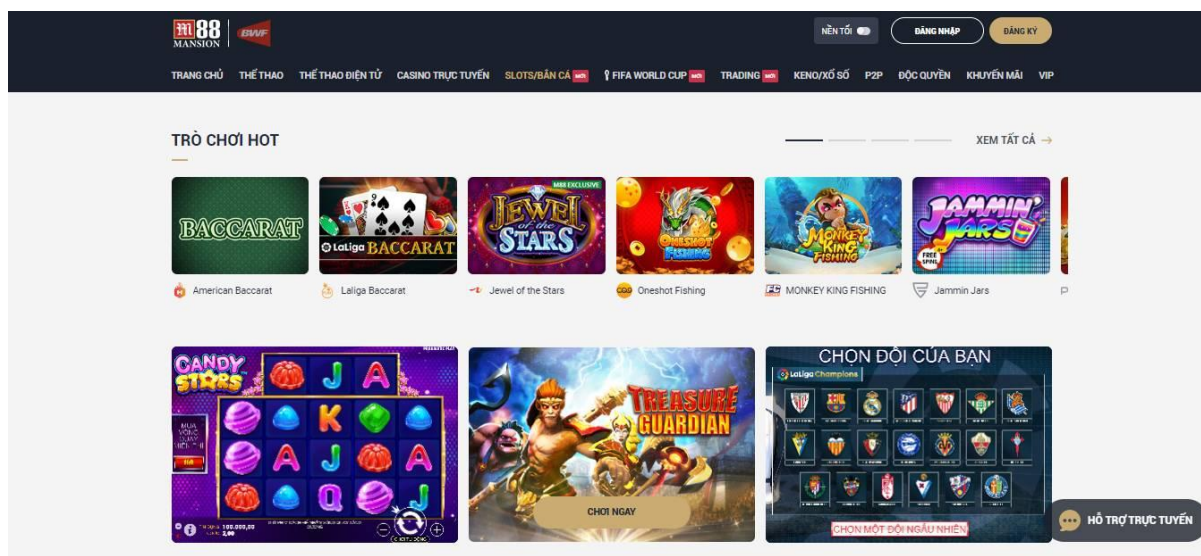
M88 MANSION BWF

NỀN TỐI

ĐĂNG NHẬP

ĐĂNG KÝ

TRANG CHỦ THỂ THAO THỂ THAO ĐIỆN TỬ CASINO TRỰC TUYẾN SLOTS/BẮN CÁ mới FIFA WORLD CUP mới TRADING mới KENO/XỔ SỐ P2P ĐỘC QUYỀN KHUYẾN MÃI VIP

TRÒ CHƠI HOT

XEM TẤT CẢ →

BACCARAT

LaLiga BACCARAT

M88 EXCLUSIVE

JEWEL of the STARS

ONESHOT FISHING

MONKEY KING FISHING

JAMMIN' JARS

FREE SPINS

American Baccarat

Laliga Baccarat

Jewel of the Stars

Oneshot Fishing

MONKEY KING FISHING

Jammin Jars

CANDY STARS

TREASURE GUARDIAN

CHƠI NGAY

CHỌN ĐỘI CỦA BẠN

LaLiga Champions

CHỌN MỘT ĐỘI NGẪU NHIÊN

HỖ TRỢ TRỰC TUYẾN